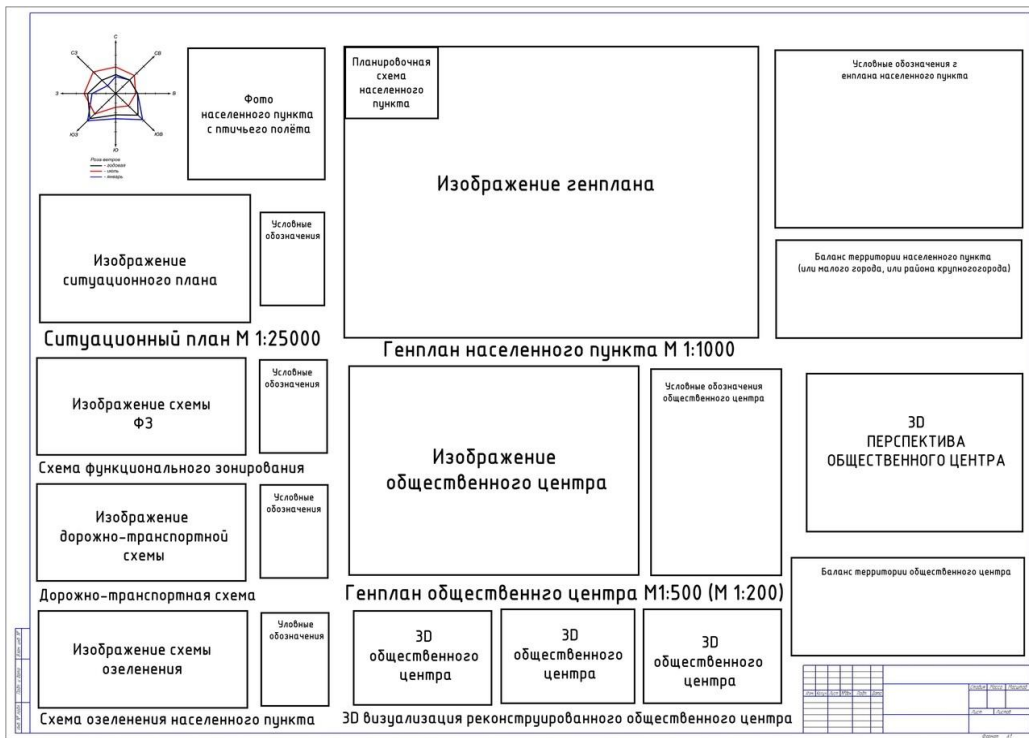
С
СВ
В
ЮВ
Ю
ЮЗ
З
СЗ
Роза ветров
- годовая
- июль
- январь

Фото населенного пункта с птичьего полёта

Планировочная схема населенного пункта

Изображение генплана

Условные обозначения г енплана населенного пункта

Изображение ситуационного плана

Условные обозначения

Ситуационный план М 1:25000

Баланс территории населенного пункта (или малого города, или района крупногогорода)

Генплан населенного пункта М 1:1000

Изображение схемы ФЗ

Условные обозначения

Схема функционального зонирования

Изображение общественного центра

Условные обозначения общественного центра

3D ПЕРСПЕКТИВА ОБЩЕСТВЕННОГО ЦЕНТРА

Изображение дорожно-транспортной схемы

Условные обозначения

Дорожно-транспортная схема

Генплан общественнго центра М1:500 (М 1:200)

Баланс территории общественного центра

Изображение схемы озеленения

Уловные обозначения

3D общественного центра

3D общественного центра

3D общественного центра

Схема озеленения населенного пункта

3D визуализация реконструированного общественного центра